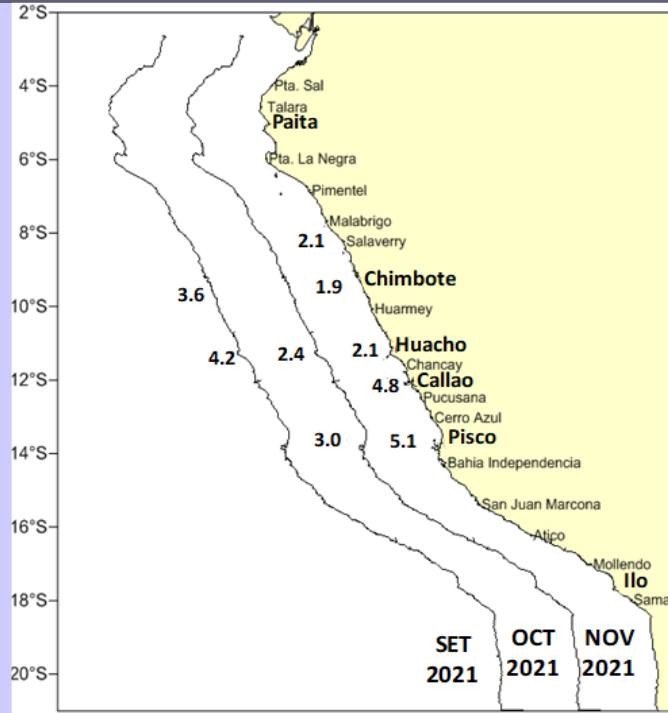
2°S
4°S
6°S
8°S
10°S
12°S
14°S
16°S
18°S
20°S

Pta. Sal
Talara
Paita
Pta. La Negra
Pimentel
Malabrigo
Salaverry
Chimbote
Huarmey
Huacho
Chancay
Callao
Pucusana
Cerro Azul
Pisco
Bahia Independencia
San Juan Marcona
Atico
Mollendo
Ilo
Sama

2.1
1.9
3.6
2.1
4.2
2.4
4.8
3.0
5.1

SET 2021
OCT 2021
NOV 2021